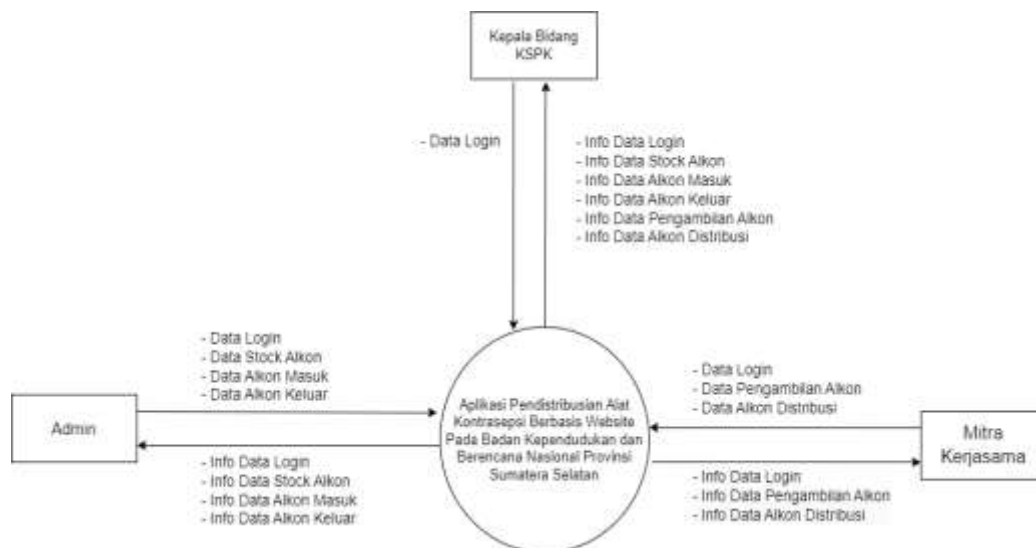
Kepala Bidang KSPK

- Data Login

- Info Data Login
- Info Data Stock Alkon
- Info Data Alkon Masuk
- Info Data Alkon Keluar
- Info Data Pengambilan Alkon
- Info Data Alkon Distribusi

- Data Login
- Data Stock Alkon
- Data Alkon Masuk
- Data Alkon Keluar

Admin

- Info Data Login
- Info Data Stock Alkon
- Info Data Alkon Masuk
- Info Data Alkon Keluar

Aplikasi Pendistribusian Alat Kontrasepsi Berbasis Website Pada Badan Kependudukan dan Berencana Nasional Provinsi Sumatera Selatan

- Data Login
- Data Pengambilan Alkon
- Data Alkon Distribusi

Mitra Kerjasama

- Info Data Login
- Info Data Pengambilan Alkon
- Info Data Alkon Distribusi